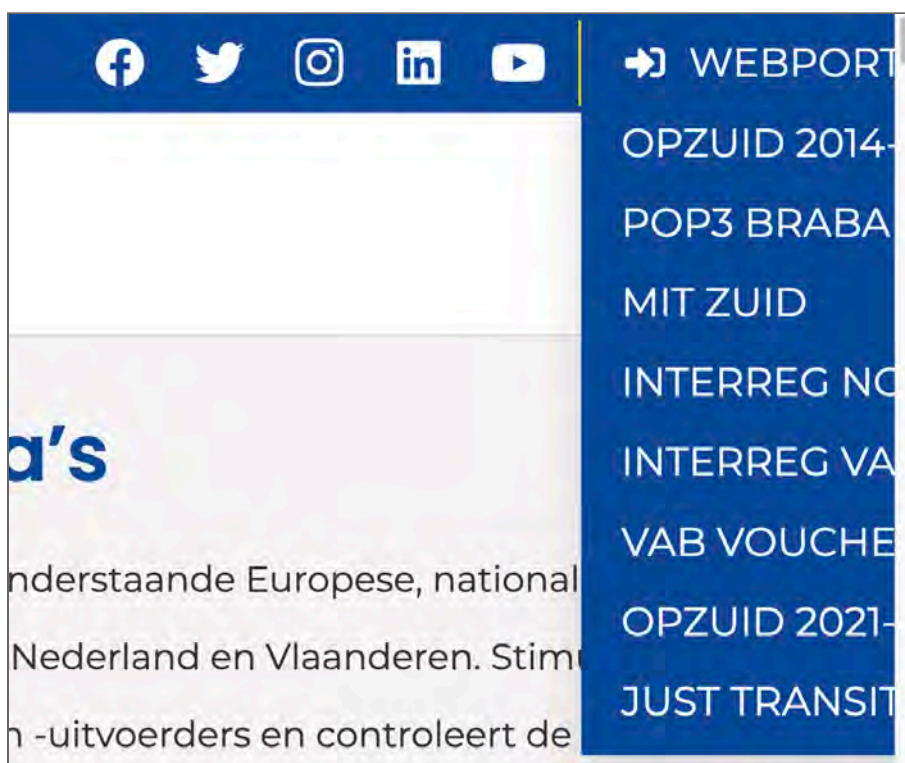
WEBPORT

OPZUID 2014-

POP3 BRABA

MIT ZUID

INTERREG NC

INTERREG VA

VAB VOUCHE

OPZUID 2021-

JUST TRANSIT

a's

nderstaande Europese, national

Nederland en Vlaanderen. Stim

n -uitvoerders en controleert de